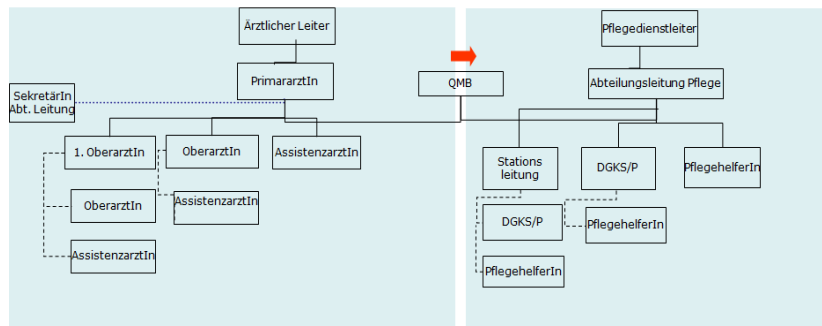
Ärztlicher Leiter

PrimararztIn

SekretärIn
Abt. Leitung

1. OberarztIn

OberarztIn

AssistenzarztIn

OberarztIn

AssistenzarztIn

AssistenzarztIn

QMB

Pflegedienstleiter

Abteilungsleitung Pflege

Stations
leitung

DGKS/P

PflegehelferIn

DGKS/P

PflegehelferIn

PflegehelferIn